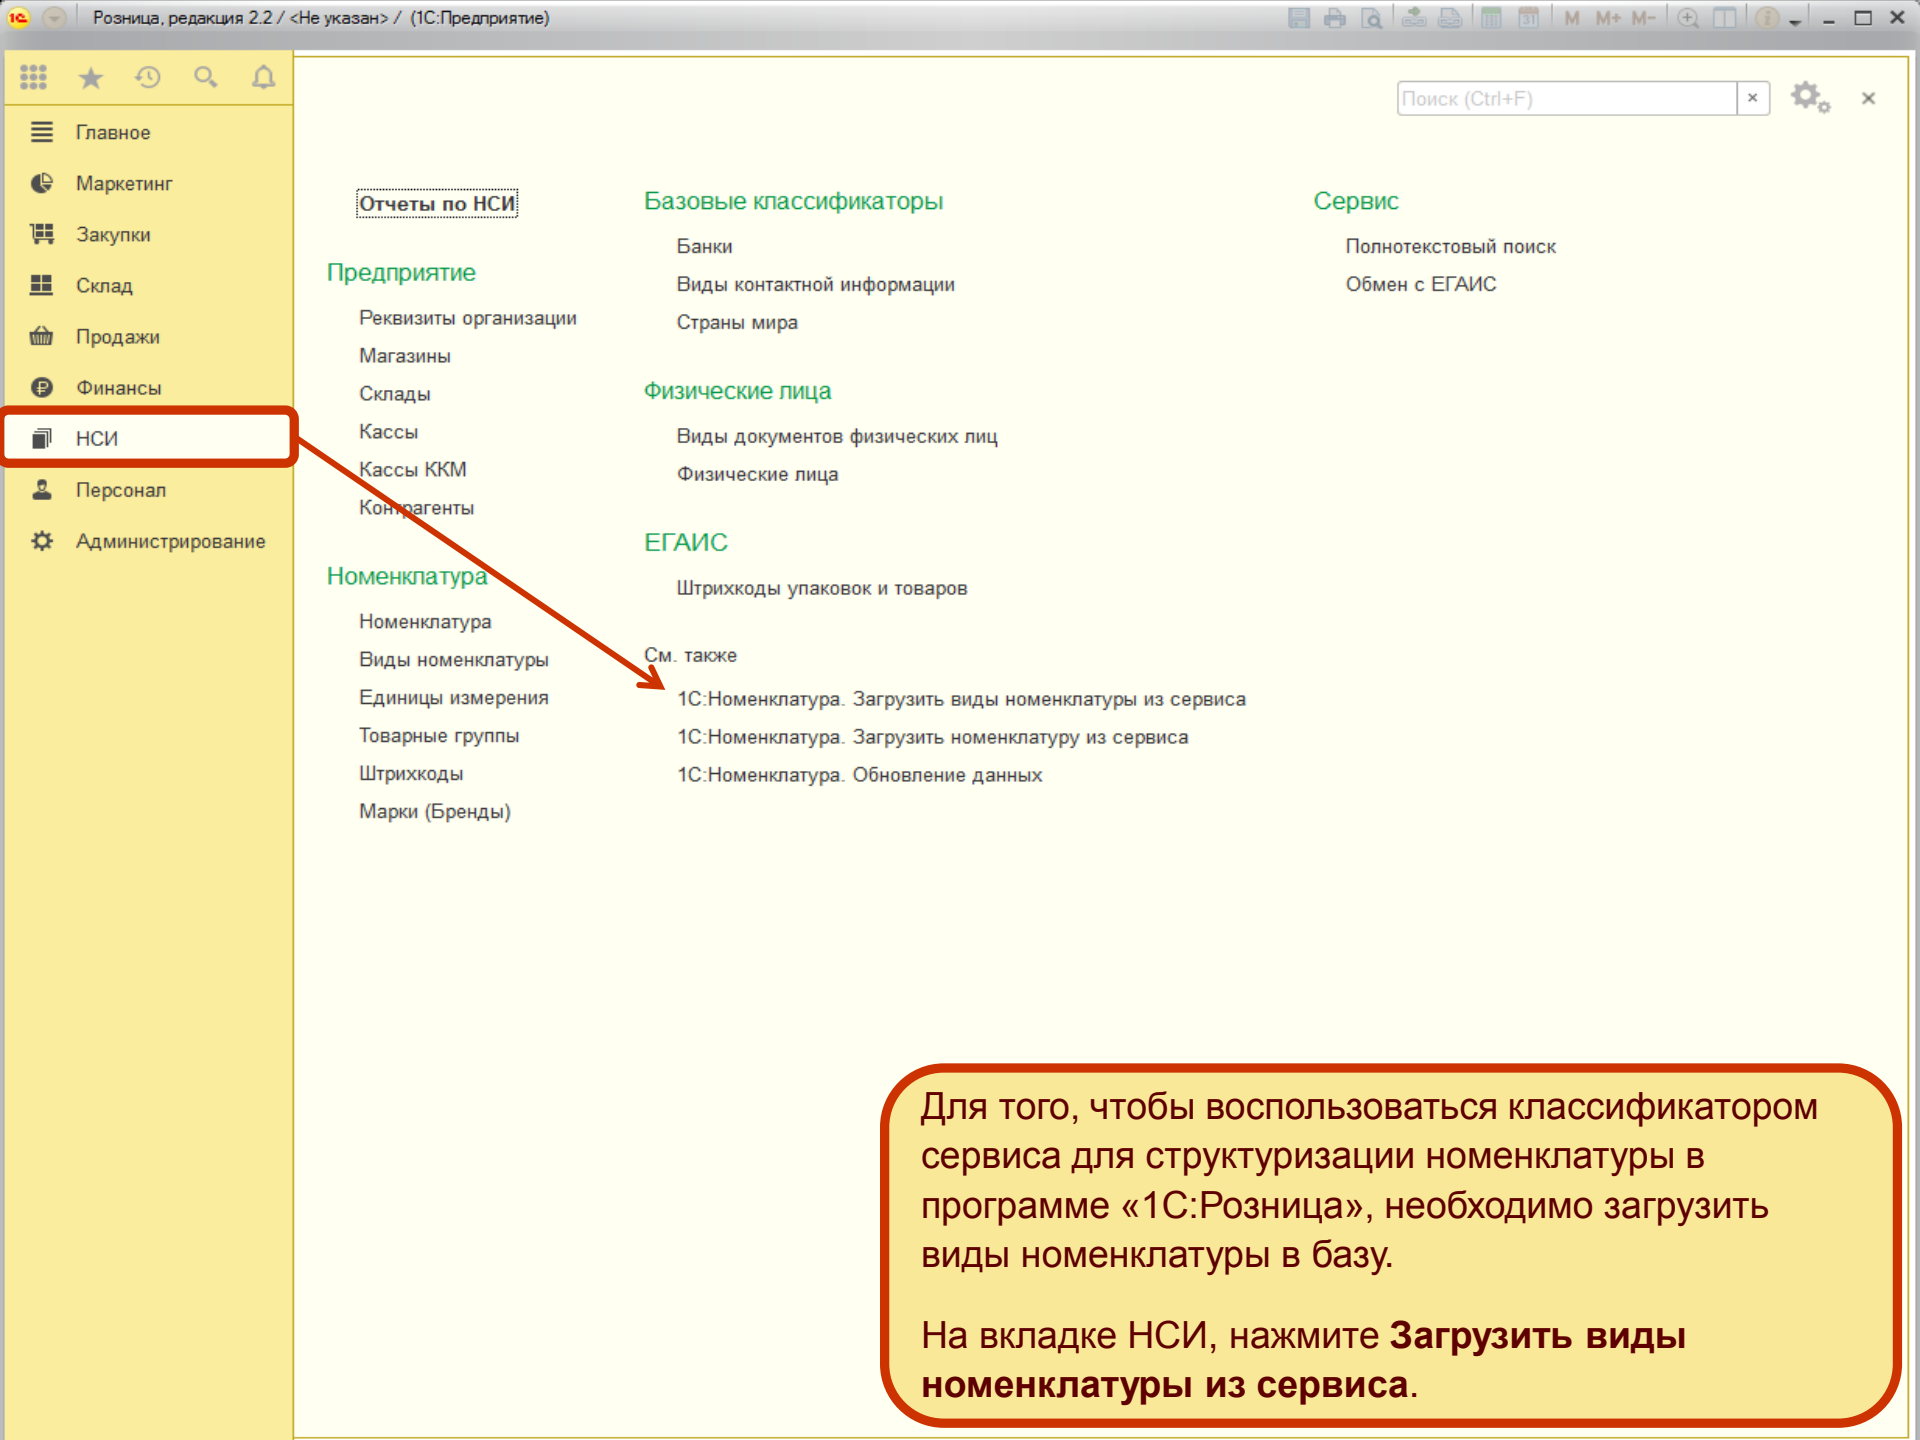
Розница, редакция 2.2 / <Не указан> / (1С:Предприятие)

M M+ M-

Главное
Маркетинг
Закупки
Склад
Продажи
Финансы
НСИ
Персонал
Администрирование

Поиск (Ctrl+F)

Отчеты по НСИ

Предприятие
Реквизиты организации
Магазины
Склады
Кассы
Кассы ККМ
Контрагенты

Номенклатура
Номенклатура
Виды номенклатуры
Единицы измерения
Товарные группы
Штрихкоды
Марки (Бренды)

Базовые классификаторы
Банки
Виды контактной информации
Страны мира

Физические лица
Виды документов физических лиц
Физические лица

ЕГАИС
Штрихкоды упаковок и товаров

См. также
1С:Номенклатура. Загрузить виды номенклатуры из сервиса
1С:Номенклатура. Загрузить номенклатуру из сервиса
1С:Номенклатура. Обновление данных

Сервис
Полнотекстовый поиск
Обмен с ЕГАИС

Для того, чтобы воспользоваться классификатором сервиса для структуризации номенклатуры в программе «1С:Розница», необходимо загрузить виды номенклатуры в базу.

На вкладке НСИ, нажмите **Загрузить виды номенклатуры из сервиса**.